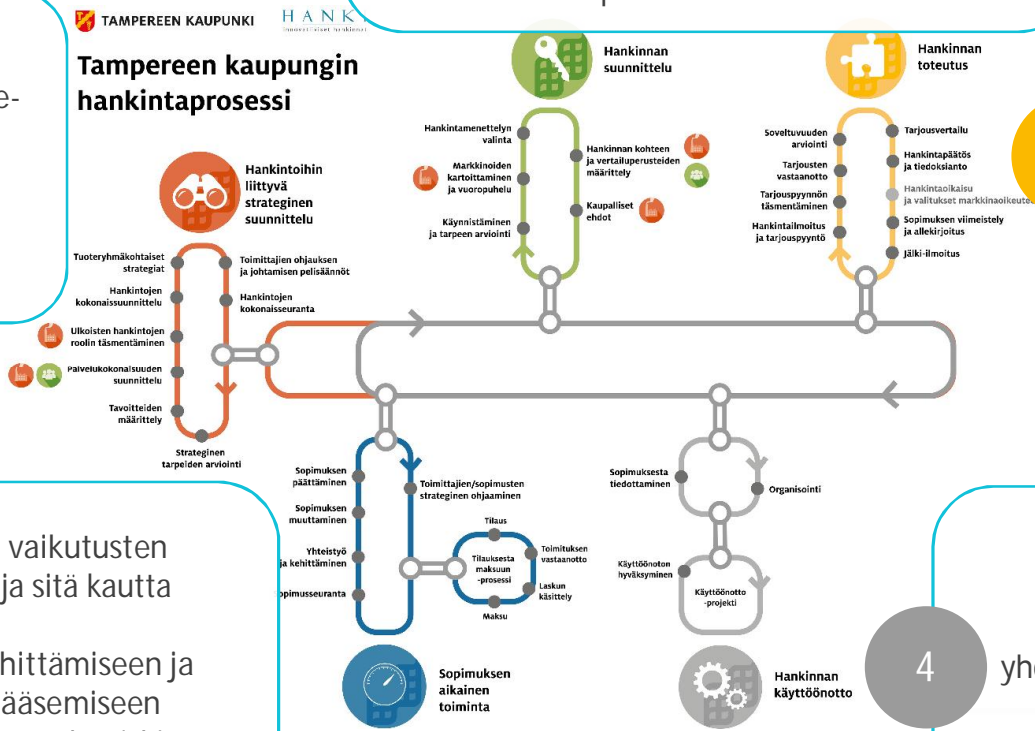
e-

TAMPEREEN KAUPUNKI HANK

Tampereen kaupungin hankintaprosessi

Hankintoihin liittyvä strateginen suunnittelu

Tuoteryhmäkohtaiset strategiat
Hankintojen kokonaissuunnittelu
Ulkoisten hankintojen roolin täsmentäminen
Palvelukokonaisuuden suunnittelu
Tavoitteiden määrittely
Strateginen tarpeiden arviointi
Toimittajien ohjauksen ja johtamisen pelisäännöt
Hankintojen kokonaisseuranta

Hankinnan suunnittelu

Hankintamenettelyn valinta
Markkinoiden kartoittaminen ja vuoropuhelu
Käynnistäminen ja tarpeen arviointi
Hankinnan kohteen ja vertailuperusteiden määrittely
Kaupalliset ehdot

Hankinnan toteutus

Soveltuvuuden arviointi
Tarjousten vastaanotto
Tarjouspyynnön täsmentäminen
Hankintailmoitus ja tarjouspyyntö
Tarjousvertailu
Hankintapäätös ja tiedoksianto
Hankintaoikaisu ja valitukset markkinaoikeuteen
Sopimuksen viimeistely ja allekirjoitus
Jälki-ilmoitus

Sopimuksen päättäminen
Sopimuksen muuttaminen
Yhteistyö ja kehittäminen
Sopimusseuranta
Toimittajien/sopimusten strateginen ohjaaminen
Tilaus
Tilauksesta maksuun -prosessi
Toimituksen vastaanotto
Laskun käsittely
Maksu

Sopimuksen aikainen toiminta

Sopimuksesta tiedottaminen
Organisointi
Käyttöönoton hyväksyminen
Käyttöönotto -projekti

Hankinnan käyttöönotto

vaikutusten ja sitä kautta

hittämiseen ja pääsemiseen

4

yh